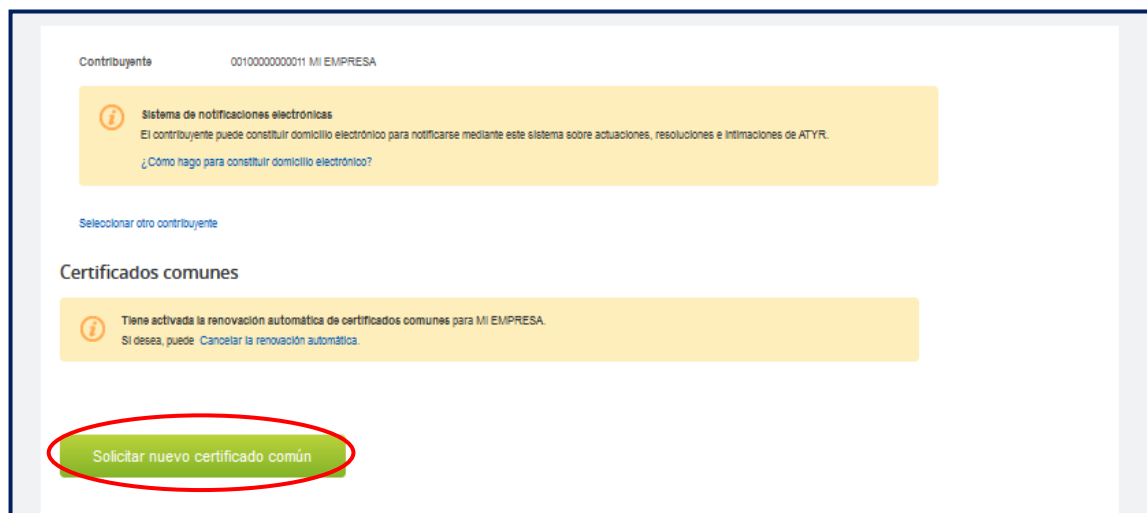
Contribuyente 00100000000011 MI EMPRESA

Sistema de notificaciones electrónicas
El contribuyente puede constituir domicilio electrónico para notificarse mediante este sistema sobre actuaciones, resoluciones e intimaciones de ATYR.

¿Cómo hago para constituir domicilio electrónico?

Seleccionar otro contribuyente

Certificados comunes

Tiene activada la renovación automática de certificados comunes para MI EMPRESA.
Si desea, puede Cancelar la renovación automática.

Solicitar nuevo certificado común